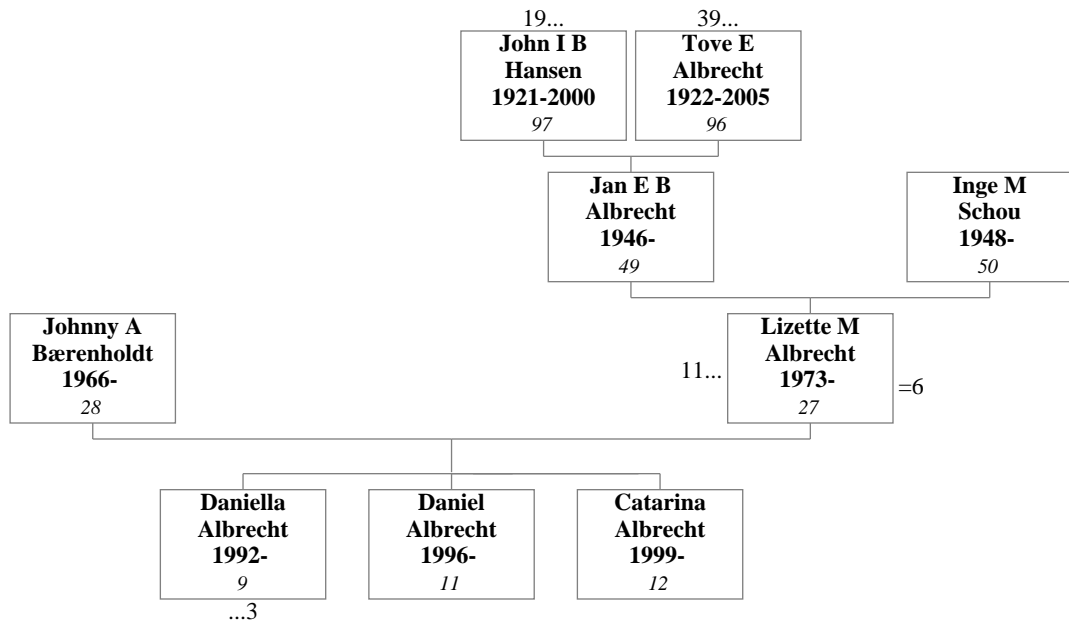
19...
John I B
Hansen
1921-2000
97

39...
Tove E
Albrecht
1922-2005
96

Jan E B
Albrecht
1946-
49

Inge M
Schou
1948-
50

Johnny A
Bærenholdt
1966-
28

11...
Lizette M
Albrecht
1973-
27
=6

Daniella
Albrecht
1992-
9
...3

Daniel
Albrecht
1996-
11

Catarina
Albrecht
1999-
12